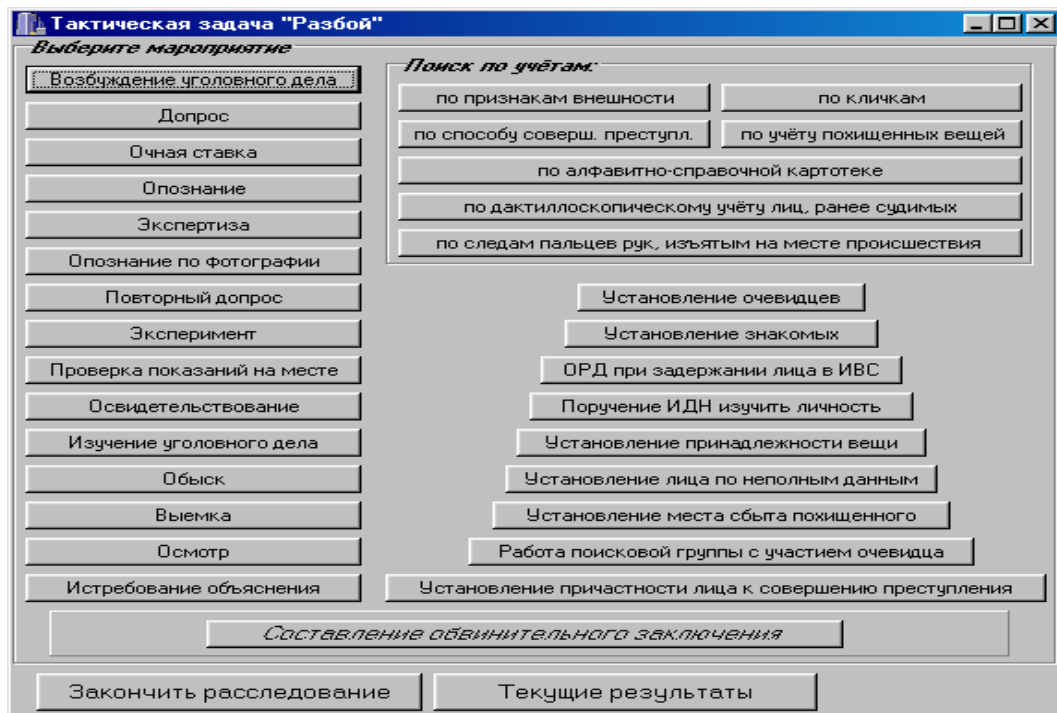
Тактическая задача "Разбой"

Выберите мароприятие

Возбуждение уголовного дела
Допрос
Очная ставка
Опознание
Экспертиза
Опознание по фотографии
Повторный допрос
Эксперимент
Проверка показаний на месте
Освидетельствование
Изучение уголовного дела
Обыск
Выемка
Осмотр
Истребование объяснения

Поиск по учётам:
по признакам внешности
по кличкам
по способу соверш. преступл.
по учёту похищенных вещей
по алфавитно-справочной картотеке
по дактилоскопическому учёту лиц, ранее судимых
по следам пальцев рук, изъятым на месте происшествия

Установление очевидцев
Установление знакомых
ОРД при задержании лица в ИВС
Поручение ИДН изучить личность
Установление принадлежности вещи
Установление лица по неполным данным
Установление места сбыта похищенного
Работа поисковой группы с участием очевидца
Установление причастности лица к совершению преступления

Составление обвинительного заключения

Закончить расследование
Текущие результаты